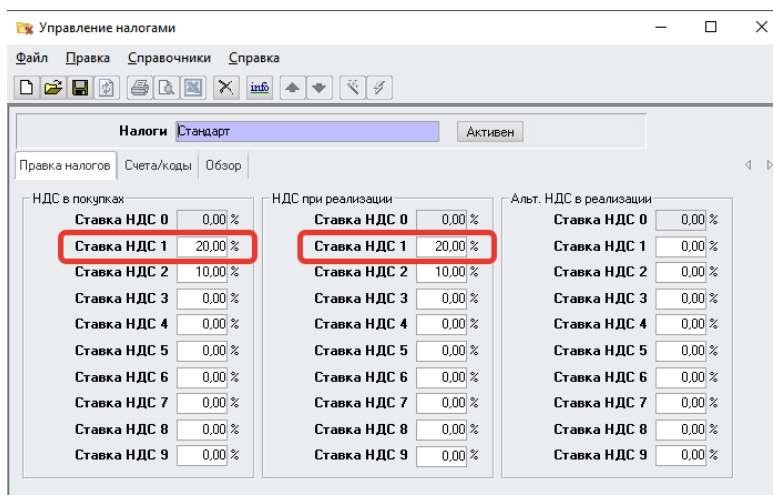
Управление налогами

Файл Правка Справочники Справка

info

Налоги Стандарт Активен

Правка налогов Счета/коды Обзор

НДС в покупках

| | | |
|---|---|---|
| Ставка НДС 0 | 0,00 | % |
| Ставка НДС 1 | 20,00 | % |
| Ставка НДС 2 | 10,00 | % |
| Ставка НДС 3 | 0,00 | % |
| Ставка НДС 4 | 0,00 | % |
| Ставка НДС 5 | 0,00 | % |
| Ставка НДС 6 | 0,00 | % |
| Ставка НДС 7 | 0,00 | % |
| Ставка НДС 8 | 0,00 | % |
| Ставка НДС 9 | 0,00 | % |

НДС при реализации

| | | |
|---|---|---|
| Ставка НДС 0 | 0,00 | % |
| Ставка НДС 1 | 20,00 | % |
| Ставка НДС 2 | 10,00 | % |
| Ставка НДС 3 | 0,00 | % |
| Ставка НДС 4 | 0,00 | % |
| Ставка НДС 5 | 0,00 | % |
| Ставка НДС 6 | 0,00 | % |
| Ставка НДС 7 | 0,00 | % |
| Ставка НДС 8 | 0,00 | % |
| Ставка НДС 9 | 0,00 | % |

Альт. НДС в реализации

| | | |
|---|---|---|
| Ставка НДС 0 | 0,00 | % |
| Ставка НДС 1 | 0,00 | % |
| Ставка НДС 2 | 0,00 | % |
| Ставка НДС 3 | 0,00 | % |
| Ставка НДС 4 | 0,00 | % |
| Ставка НДС 5 | 0,00 | % |
| Ставка НДС 6 | 0,00 | % |
| Ставка НДС 7 | 0,00 | % |
| Ставка НДС 8 | 0,00 | % |
| Ставка НДС 9 | 0,00 | % |